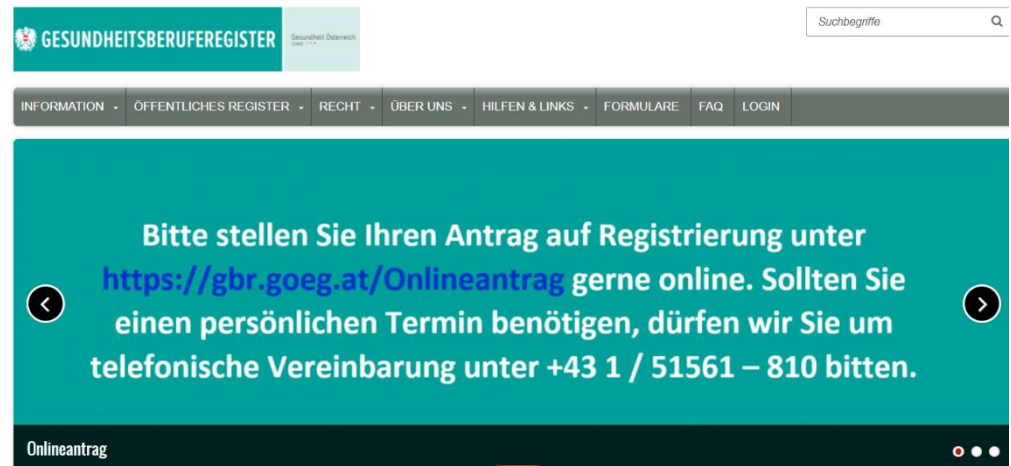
GESUNDHEITSBERUFEREGISTER

Gesundheit Österreich

Suchbegriffe

INFORMATION - ÖFFENTLICHES REGISTER - RECHT - ÜBER UNS - HILFEN & LINKS - FORMULARE FAQ LOGIN

Bitte stellen Sie Ihren Antrag auf Registrierung unter https://gbr.goeg.at/Onlineantrag gerne online. Sollten Sie einen persönlichen Termin benötigen, dürfen wir Sie um telefonische Vereinbarung unter +43 1 / 51561 – 810 bitten.

Onlineantrag